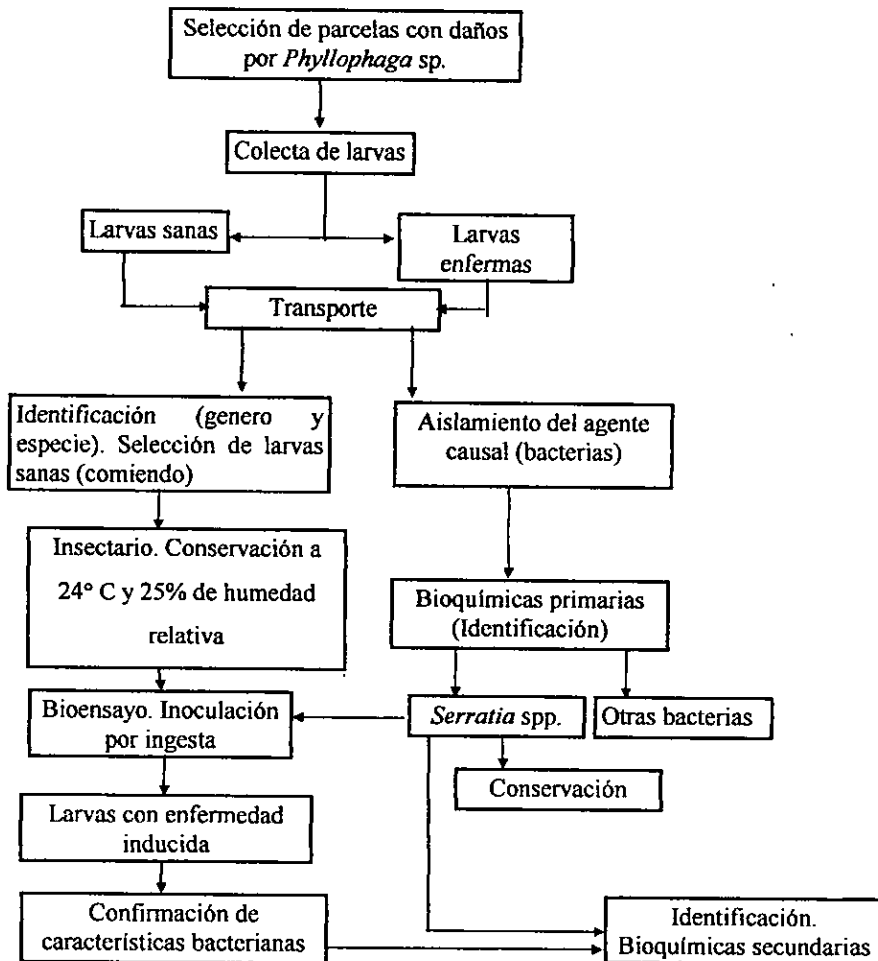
Selección de parcelas con daños por *Phyllophaga* sp.

Colecta de larvas

Larvas sanas

Larvas enfermas

Transporte

Identificación (genero y especie). Selección de larvas sanas (comiendo)

Aislamiento del agente causal (bacterias)

Insectario. Conservación a 24° C y 25% de humedad relativa

Bioquímicas primarias (Identificación)

Bioensayo. Inoculación por ingesta

*Serratia* spp.

Otras bacterias

Conservación

Larvas con enfermedad inducida

Confirmación de características bacterianas

Identificación. Bioquímicas secundarias